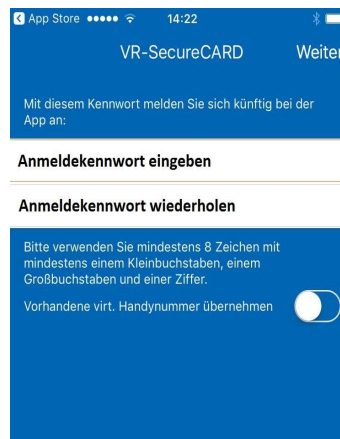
App Store ●●●●● 14:22

VR-SecureCARD Weiter

Mit diesem Kennwort melden Sie sich künftig bei der App an:

Anmeldekennwort eingeben

Anmeldekennwort wiederholen

Bitte verwenden Sie mindestens 8 Zeichen mit mindestens einem Kleinbuchstaben, einem Großbuchstaben und einer Ziffer.

Vorhandene virt. Handynummer übernehmen